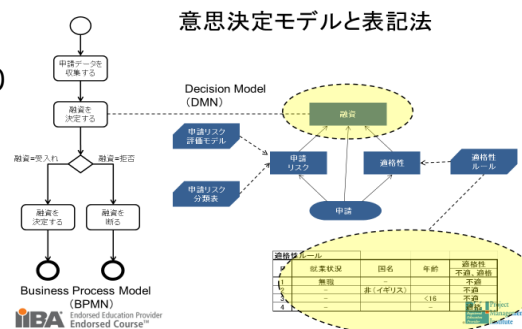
意思決定モデルと表記法

申請データを収集する

融資を決定する

融資=受入れ

融資=拒否

融資を決定する

融資を断る

Business Process Model (BPMN)

Decision Model (DMN)

融資

申請リスク評価モデル

申請リスク

適格性

適格性ルール

申請リスク分類表

申請

適格性ルール

| # | 就業状況 | 国名 | 年齢 | 適格性 不適, 適格 |
|---|---|---|---|---|
| 1 | 無職 | - | - | 不適 |
| 2 | - | 非(イギリス) | - | 不適 |
| 3 | - | - | <16 | 不適 |
| 4 | - | - | - | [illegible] |

IIBA Endorsed Education Provider Endorsed Course™

Project Management Institute